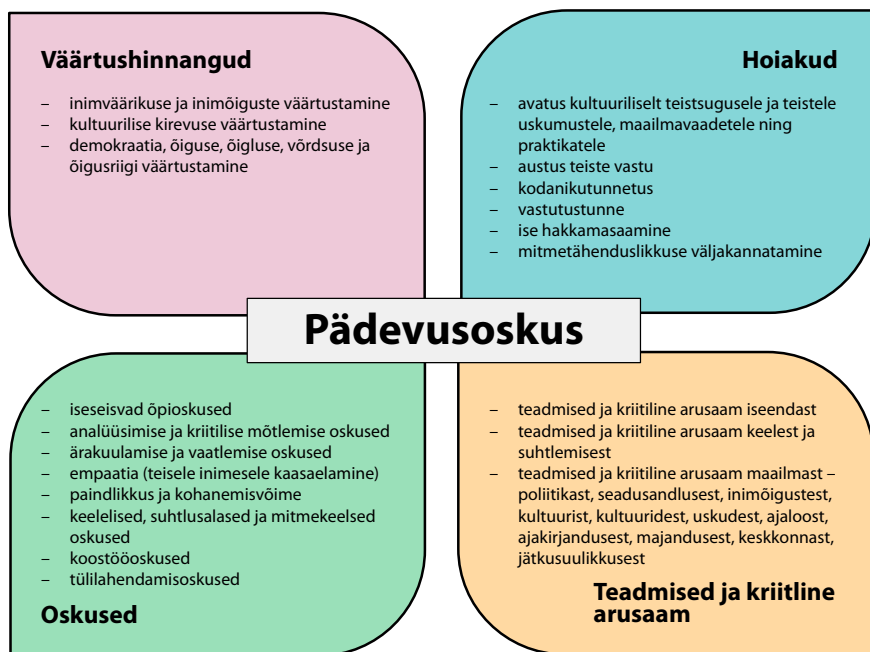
Väärtushinnangud

– inimväärikuse ja inimõiguste väärtustamine
– kultuurilise kirevuse väärtustamine
– demokraatia, õiguse, õigluse, võrdsuse ja õigusriigi väärtustamine

Hoiakud

– avatus kultuuriliselt teistsugusele ja teistele uskumustele, maailmavaadetele ning praktikatele
– austus teiste vastu
– kodanikutunnetus
– vastutustunne
– ise hakkamasaamine
– mitmetähenduslikkuse väljakannatamine

Pädevusoskus

– iseseisvad õpioskused
– analüüsimise ja kriitilise mõtlemise oskused
– ärakuulamise ja vaatlemise oskused
– empaatia (teisele inimesele kaasaelamine)
– paindlikkus ja kohanemisvõime
– keelelised, suhtlusalased ja mitmekeelsed oskused
– koostööoskused
– tülilahendamisoskused

Oskused

– teadmised ja kriitiline arusaam iseendast
– teadmised ja kriitiline arusaam keelest ja suhtlemisest
– teadmised ja kriitiline arusaam maailmast – poliitikast, seadusandlusest, inimõigustest, kultuurist, kultuuridest, uskudest, ajaloost, ajakirjandusest, majandusest, keskkonnast, jätkusuulikkusest

Teadmised ja kriitline arusaam